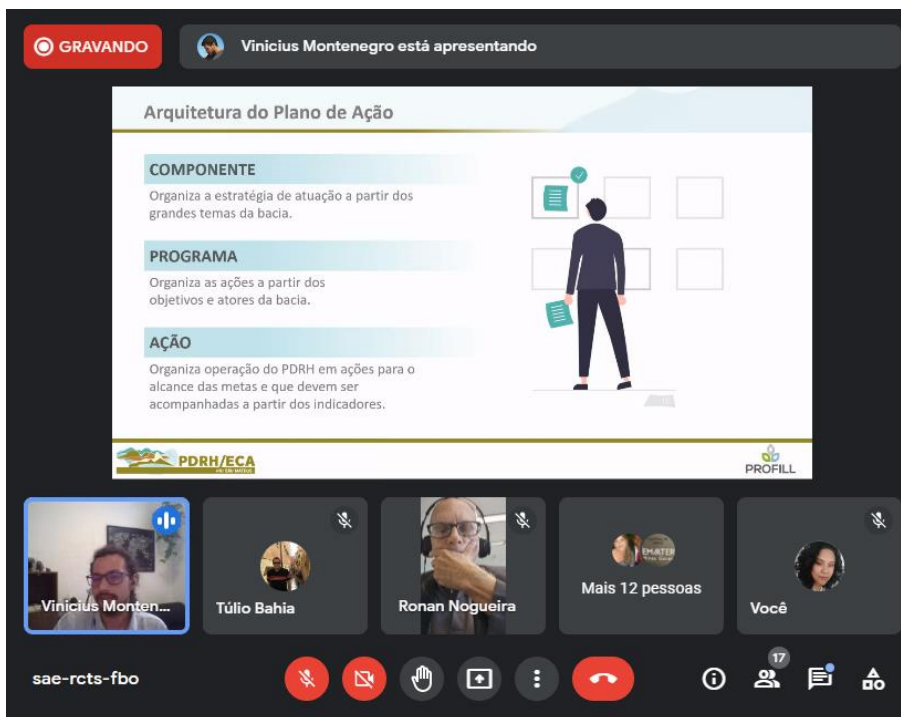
GRAVANDO

Vinicius Montenegro está apresentando

Arquitetura do Plano de Ação

COMPONENTE

Organiza a estratégia de atuação a partir dos grandes temas da bacia.

PROGRAMA

Organiza as ações a partir dos objetivos e atores da bacia.

AÇÃO

Organiza operação do PDRH em ações para o alcance das metas e que devem ser acompanhadas a partir dos indicadores.

PDRH/ECA

PROFILL

Vinicius Monten...

Túlio Bahia

Ronan Nogueira

Mais 12 pessoas

Você

sae-rcts-fbo

17